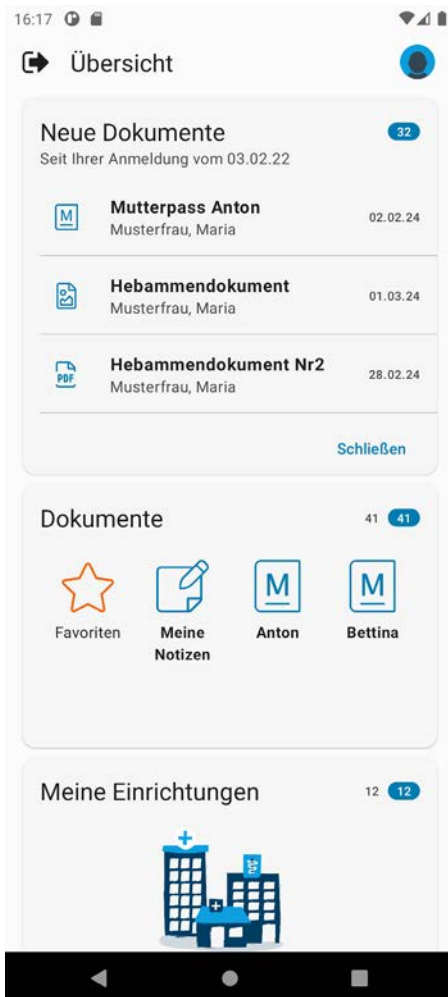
16:17

Übersicht

Neue Dokumente 32
Seit Ihrer Anmeldung vom 03.02.22

M
Mutterpass Anton
Musterfrau, Maria
02.02.24

Hebammendokument
Musterfrau, Maria
01.03.24

PDF
Hebammendokument Nr2
Musterfrau, Maria
28.02.24

Schließen

Dokumente 41 41

Favoriten
Meine Notizen
M
Anton
M
Bettina

Meine Einrichtungen 12 12